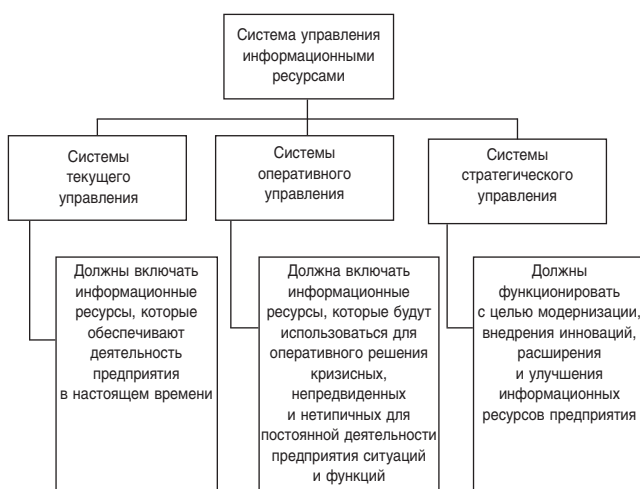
Система управления информационными ресурсами

Системы текущего управления

Системы оперативного управления

Системы стратегического управления

Должны включать информационные ресурсы, которые обеспечивают деятельность предприятия в настоящем времени

Должна включать информационные ресурсы, которые будут использоваться для оперативного решения кризисных, непредвиденных и нетипичных для постоянной деятельности предприятия ситуаций и функций

Должны функционировать с целью модернизации, внедрения инноваций, расширения и улучшения информационных ресурсов предприятия